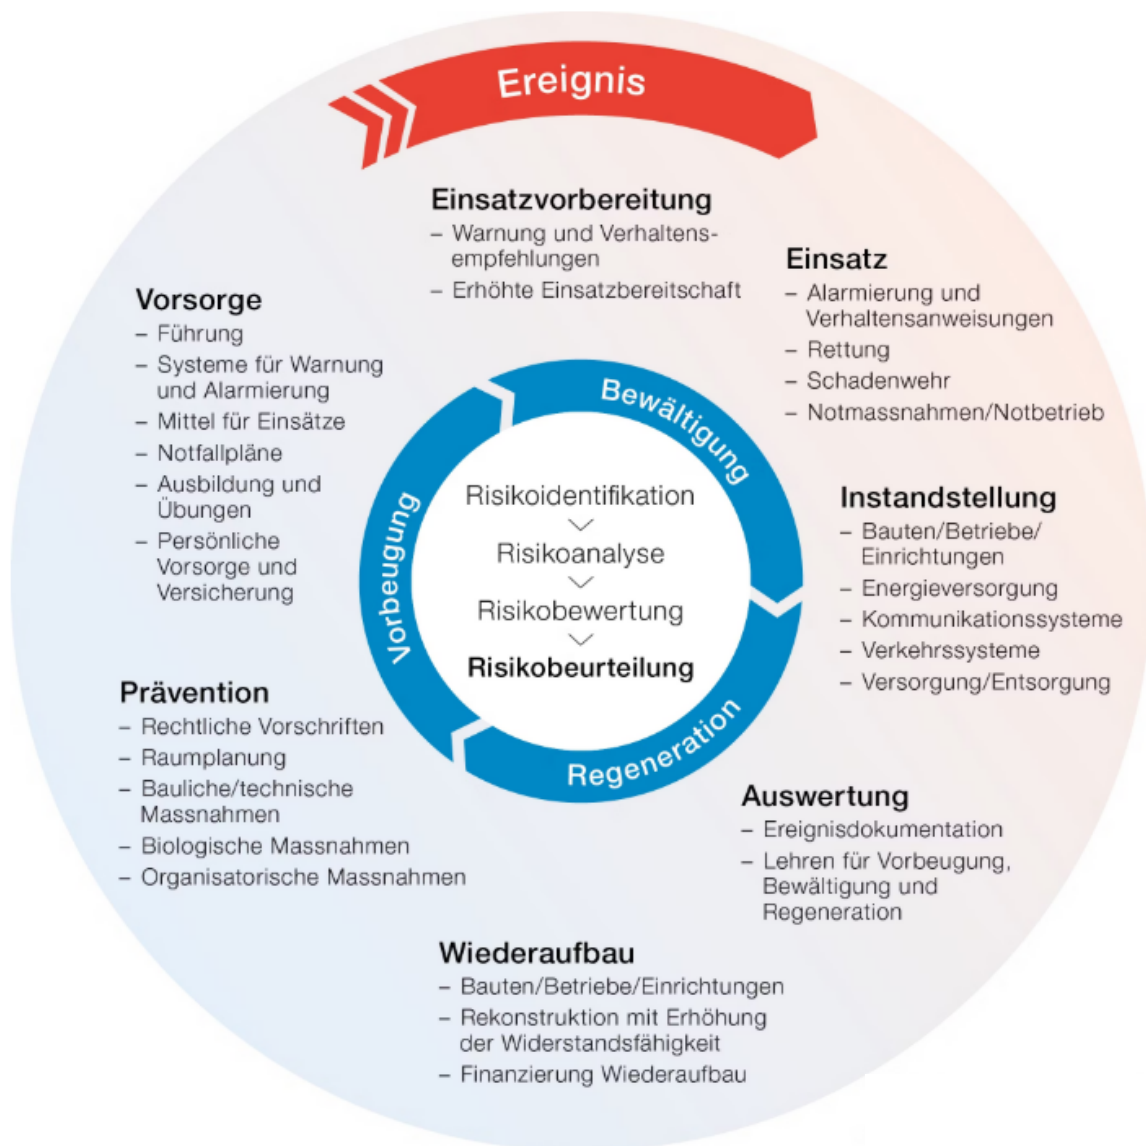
Ereignis

Einsatzvorbereitung
– Warnung und Verhaltensempfehlungen
– Erhöhte Einsatzbereitschaft

Einsatz
– Alarmierung und Verhaltensanweisungen
– Rettung
– Schadenwehr
– Notmassnahmen/Notbetrieb

Vorsorge
– Führung
– Systeme für Warnung und Alarmierung
– Mittel für Einsätze
– Notfallpläne
– Ausbildung und Übungen
– Persönliche Vorsorge und Versicherung

Bewältigung

Vorbeugung

Risikoidentifikation
Risikoanalyse
Risikobewertung
Risikobeurteilung

Regeneration

Instandstellung
– Bauten/Betriebe/Einrichtungen
– Energieversorgung
– Kommunikationssysteme
– Verkehrssysteme
– Versorgung/Entsorgung

Prävention
– Rechtliche Vorschriften
– Raumplanung
– Bauliche/technische Massnahmen
– Biologische Massnahmen
– Organisatorische Massnahmen

Auswertung
– Ereignisdokumentation
– Lehren für Vorbeugung, Bewältigung und Regeneration

Wiederaufbau
– Bauten/Betriebe/Einrichtungen
– Rekonstruktion mit Erhöhung der Widerstandsfähigkeit
– Finanzierung Wiederaufbau